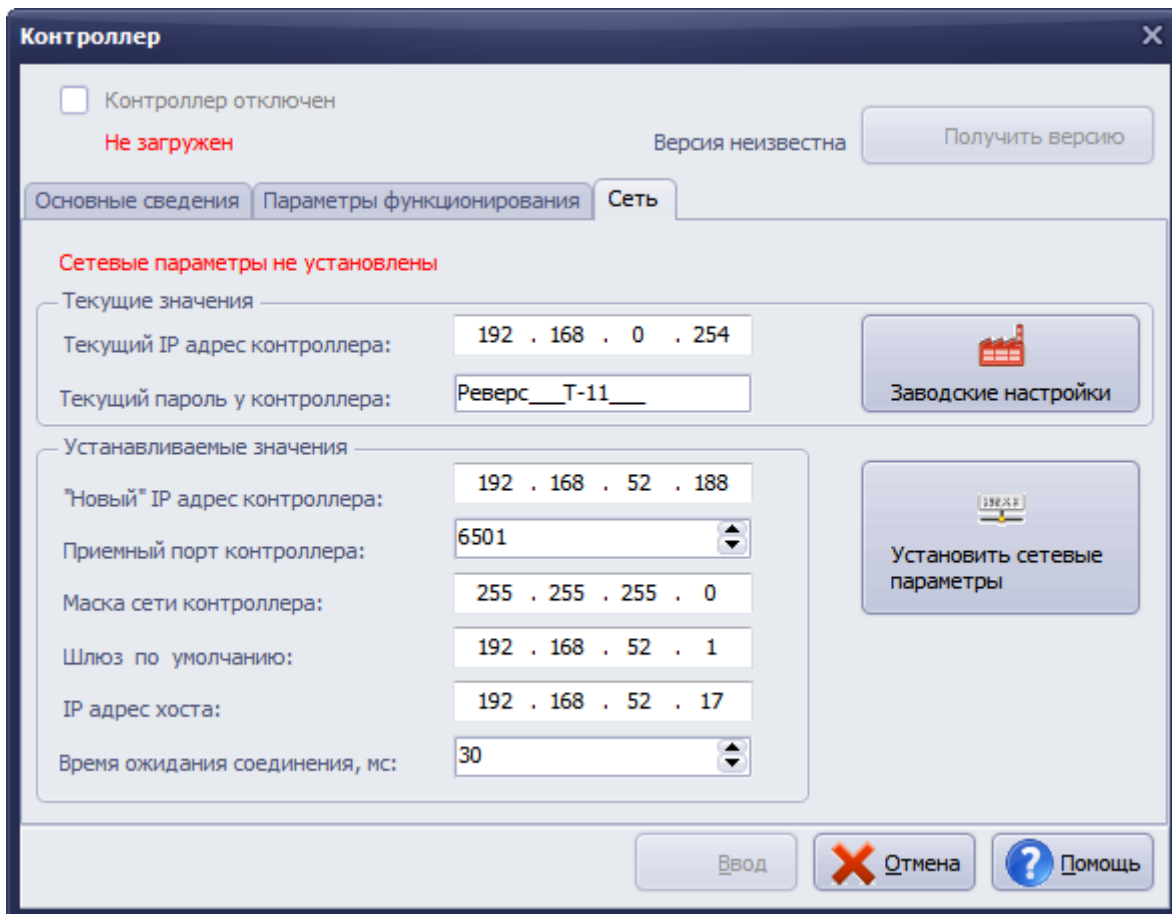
Контроллер

Контроллер отключен

Не загружен

Версия неизвестна

Получить версию

Основные сведения | Параметры функционирования | Сеть

Сетевые параметры не установлены

Текущие значения

Текущий IP адрес контроллера: 192 . 168 . 0 . 254

Текущий пароль у контроллера: Реверс___Т-11___

Заводские настройки

Устанавливаемые значения

"Новый" IP адрес контроллера: 192 . 168 . 52 . 188

Приемный порт контроллера: 6501

Маска сети контроллера: 255 . 255 . 255 . 0

Шлюз по умолчанию: 192 . 168 . 52 . 1

IP адрес хоста: 192 . 168 . 52 . 17

Время ожидания соединения, мс: 30

Установить сетевые параметры

Ввод

Отмена

Помощь